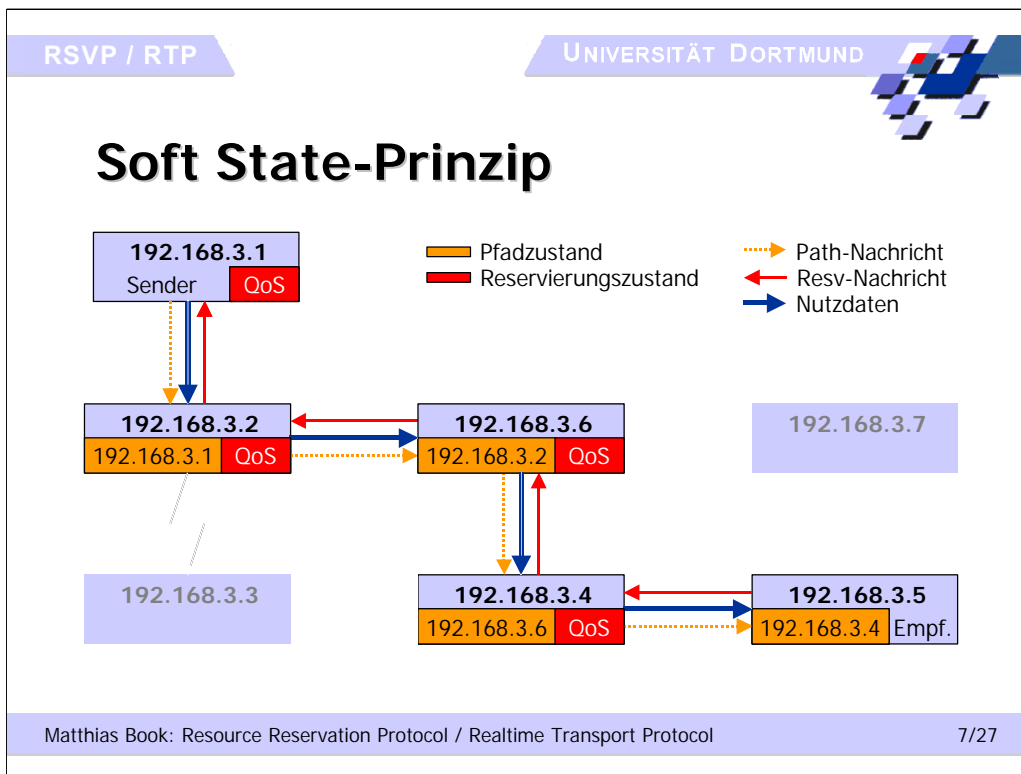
RSVP / RTP

UNIVERSITÄT DORTMUND

Soft State-Prinzip

Pfadzustand
Reservierungszustand

Path-Nachricht
Resv-Nachricht
Nutzdaten

192.168.3.1
Sender QoS

192.168.3.2
192.168.3.1 QoS

192.168.3.6
192.168.3.2 QoS

192.168.3.7

192.168.3.3

192.168.3.4
192.168.3.6 QoS

192.168.3.5
192.168.3.4 Empf.

Matthias Book: Resource Reservation Protocol / Realtime Transport Protocol

7/27